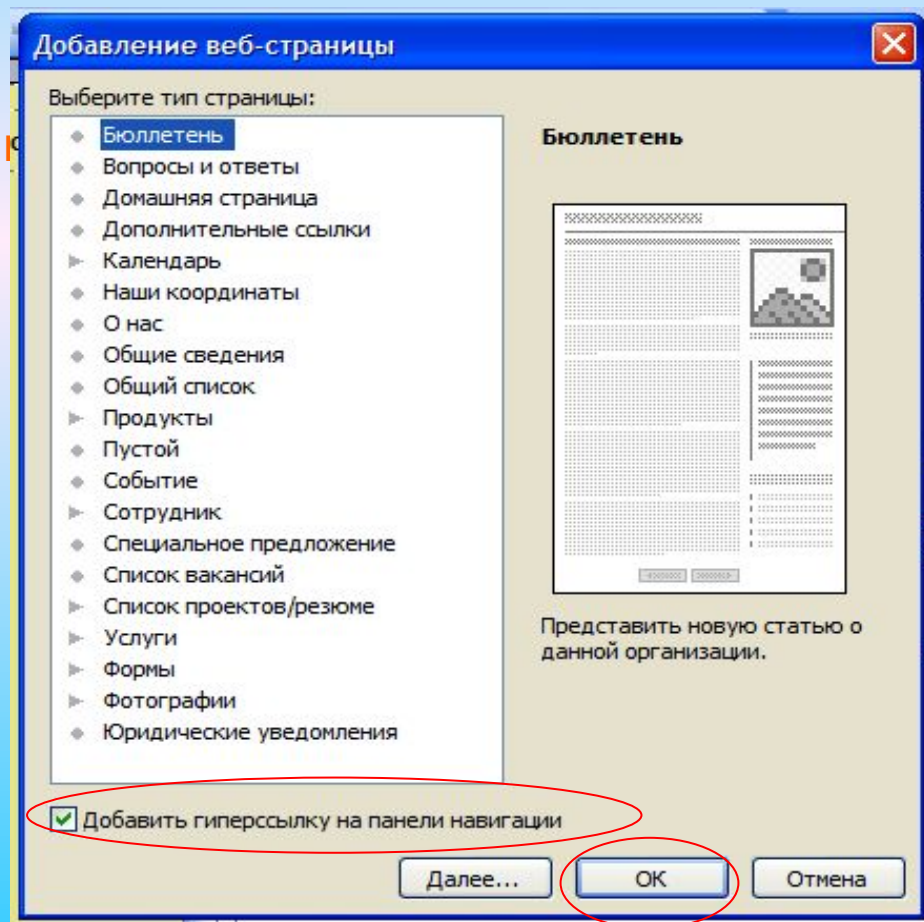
Добавление веб-страницы

Выберите тип страницы:

- Бюллетень
- Вопросы и ответы
- Домашняя страница
- Дополнительные ссылки
- Календарь
- Наши координаты
- О нас
- Общие сведения
- Общий список
- Продукты
- Пустой
- Событие
- Сотрудник
- Специальное предложение
- Список вакансий
- Список проектов/резюме
- Услуги
- Формы
- Фотографии
- Юридические уведомления

Бюллетень

Представить новую статью о данной организации.

Добавить гиперссылку на панели навигации

Далее...

OK

Отмена